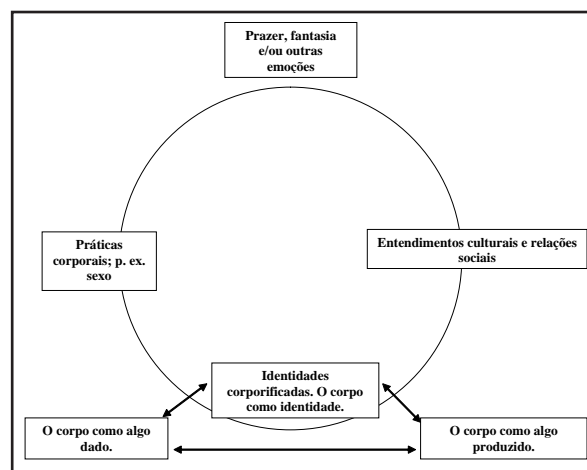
Prazer, fantasia e/ou outras emoções

Práticas corporais; p. ex. sexo

Entendimentos culturais e relações sociais

Identidades corporificadas. O corpo como identidade.

O corpo como algo dado.

O corpo como algo produzido.